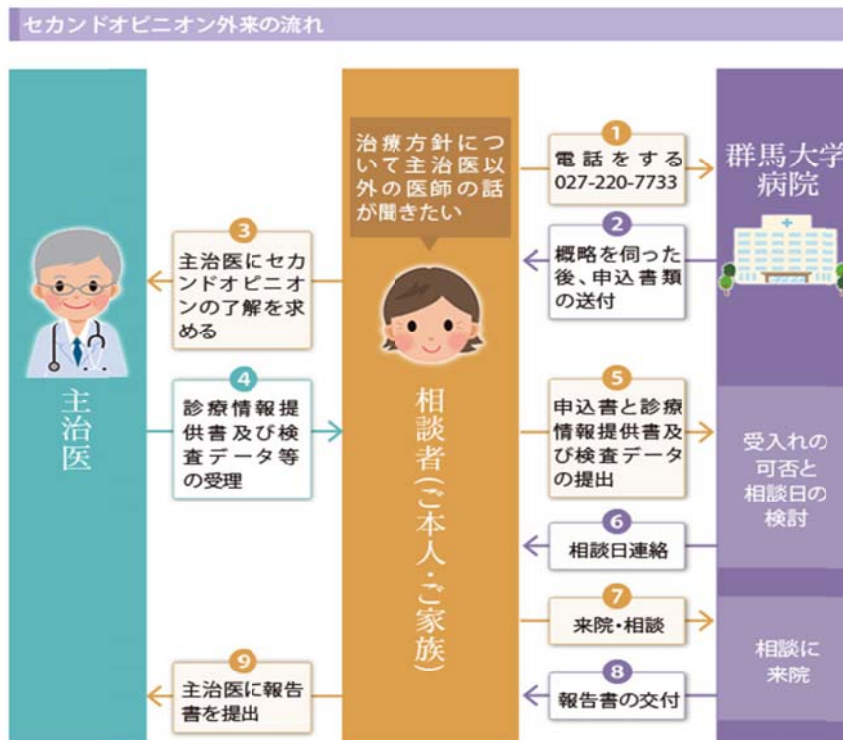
セカンドオピニオン外来の流れ

主治医

相談者(ご本人・ご家族)

治療方針について主治医以外の医師の話が聞きたい

群馬大学病院

1
電話をする
027-220-7733

2
概略を伺った後、申込書類の送付

3
主治医にセカンドオピニオンの了解を求める

4
診療情報提供書及び検査データ等の受理

5
申込書と診療情報提供書及び検査データの提出

受入れの可否と相談日の検討

6
相談日連絡

7
来院・相談

相談に来院

8
報告書の交付

9
主治医に報告書を提出